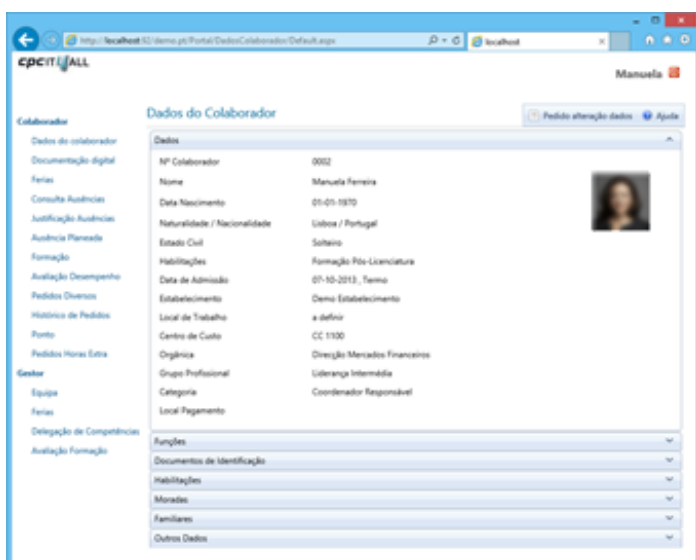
http://localhost:82/demo.pt/Portal/DadosColaborador/Default.aspx
localhost

CPCIT ALL

Manuela

Dados do Colaborador

Pedido alteração dados
Ajuda

Colaborador
Dados do colaborador
Documentação digital
Ferias
Consulta Ausências
Justificação Ausências
Ausência Planeada
Formação
Avaliação Desempenho
Pedidos Diversos
Histórico de Pedidos
Ponto
Pedidos Horas Extra
Gestor
Equipa
Ferias
Delegação de Competências
Avaliação Formação

Dados

| | |
|---|---|
| Nº Colaborador | 0002 |
| Nome | Manuela Ferreira |
| Data Nascimento | 01-01-1970 |
| Naturalidade / Nacionalidade | Lisboa / Portugal |
| Estado Civil | Solteiro |
| Habilitações | Formação Pós-Licenciatura |
| Data de Admissão | 07-10-2013 , Termo |
| Estabelecimento | Demo Estabelecimento |
| Local de Trabalho | a definir |
| Centro de Custo | CC 1100 |
| Orgânica | Direcção Mercados Financeiros |
| Grupo Profissional | Liderança Intermédia |
| Categoria | Coordenador Responsável |
| Local Pagamento | |

Funções
Documentos de Identificação
Habilitações
Moradas
Familiares
Outros Dados